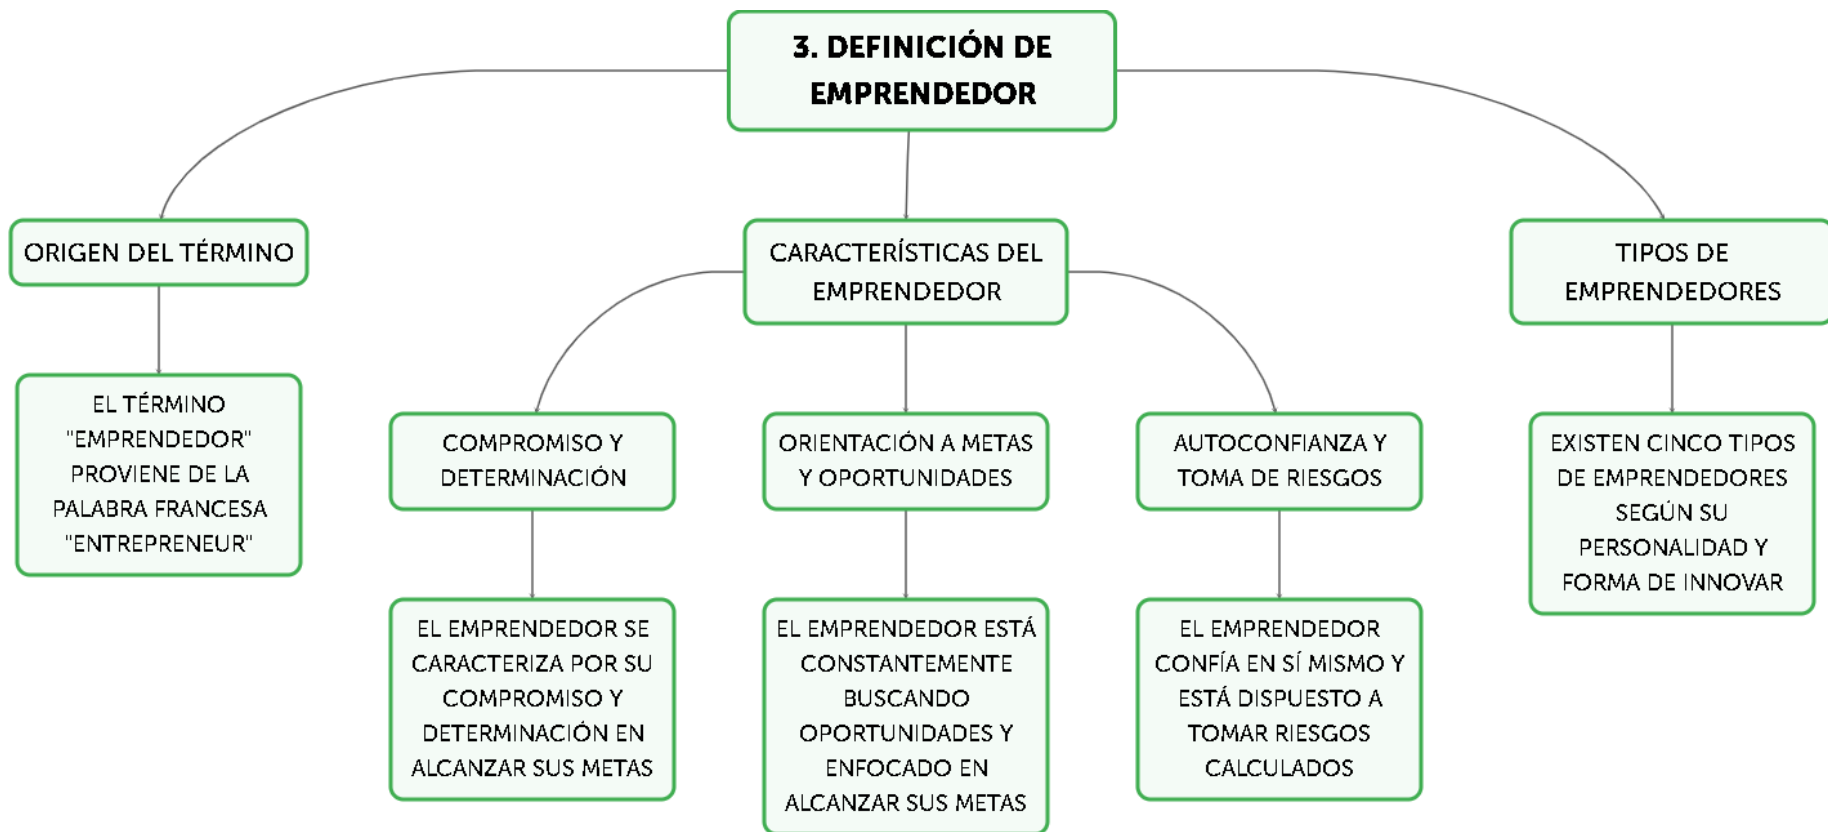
3. DEFINICIÓN DE EMPRENDEDOR

ORIGEN DEL TÉRMINO

EL TÉRMINO "EMPRENDEDOR" PROVIENE DE LA PALABRA FRANCESA "ENTREPRENEUR"

CARACTERÍSTICAS DEL EMPRENDEDOR

COMPROMISO Y DETERMINACIÓN

EL EMPRENDEDOR SE CARACTERIZA POR SU COMPROMISO Y DETERMINACIÓN EN ALCANZAR SUS METAS

ORIENTACIÓN A METAS Y OPORTUNIDADES

EL EMPRENDEDOR ESTÁ CONSTANTEMENTE BUSCANDO OPORTUNIDADES Y ENFOCADO EN ALCANZAR SUS METAS

AUTOCONFIANZA Y TOMA DE RIESGOS

EL EMPRENDEDOR CONFÍA EN SÍ MISMO Y ESTÁ DISPUESTO A TOMAR RIESGOS CALCULADOS

TIPOS DE EMPRENDEDORES

EXISTEN CINCO TIPOS DE EMPRENDEDORES SEGÚN SU PERSONALIDAD Y FORMA DE INNOVAR